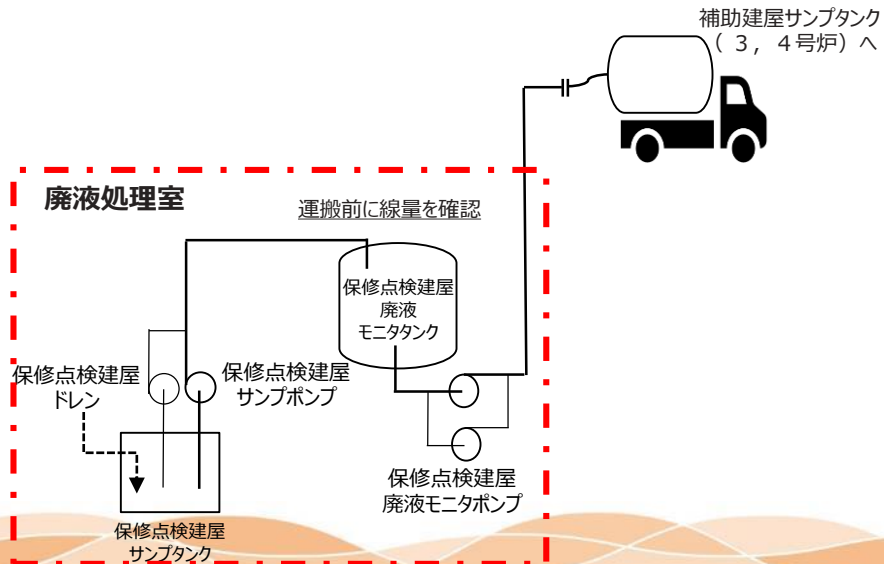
補助建屋サンプタンク
（３，４号炉）へ

廃液処理室

運搬前に線量を確認

保修点検建屋
廃液
モニタタンク

保修点検建屋
ドレン

保修点検建屋
サンプポンプ

保修点検建屋
廃液モニタポンプ

保修点検建屋
サンプタンク